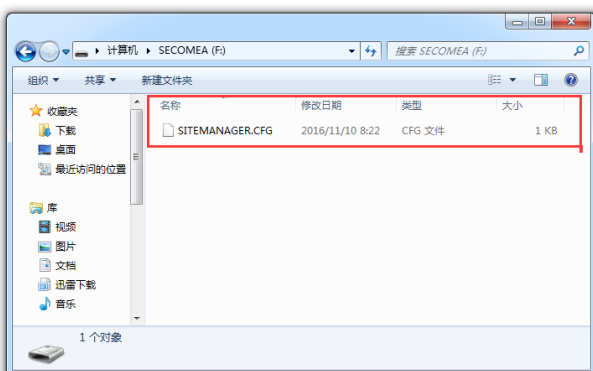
▸ 计算机 ▸ SECOMEA (F:)

搜索 SECOMEA (F:)

组织 ▾　共享 ▾　新建文件夹

收藏夹
下载
桌面
最近访问的位置

库
视频
图片
文档
迅雷下载
音乐

| 名称 | 修改日期 | 类型 | 大小 |
|---|---|---|---|
| SITEMANAGER.CFG | 2016/11/10 8:22 | CFG 文件 | 1 KB |

1 个对象